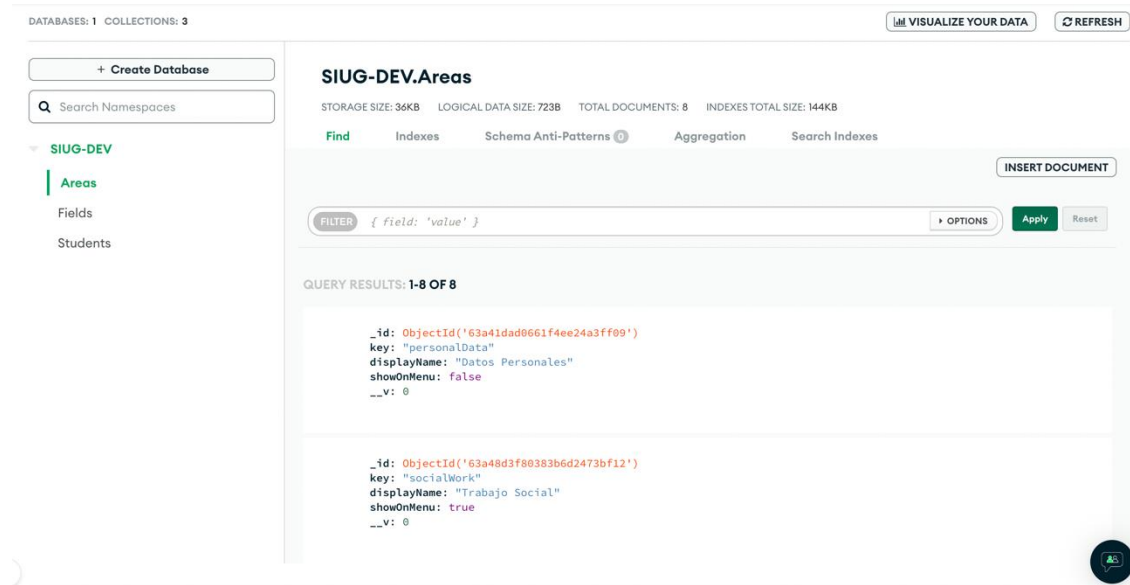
DATABASES: 1 COLLECTIONS: 3

VISUALIZE YOUR DATA

REFRESH

+ Create Database

Search Namespaces

SIUG-DEV

Areas

Fields

Students

SIUG-DEV.Areas

STORAGE SIZE: 36KB LOGICAL DATA SIZE: 723B TOTAL DOCUMENTS: 8 INDEXES TOTAL SIZE: 144KB

Find Indexes Schema Anti-Patterns 0 Aggregation Search Indexes

INSERT DOCUMENT

FILTER { field: 'value' }

OPTIONS

Apply

Reset

QUERY RESULTS: 1-8 OF 8

_id: ObjectId('63a41dad0661f4ee24a3ff09')
key: "personalData"
displayName: "Datos Personales"
showOnMenu: false
__v: 0

_id: ObjectId('63a48d3f80383b6d2473bf12')
key: "socialWork"
displayName: "Trabajo Social"
showOnMenu: true
__v: 0